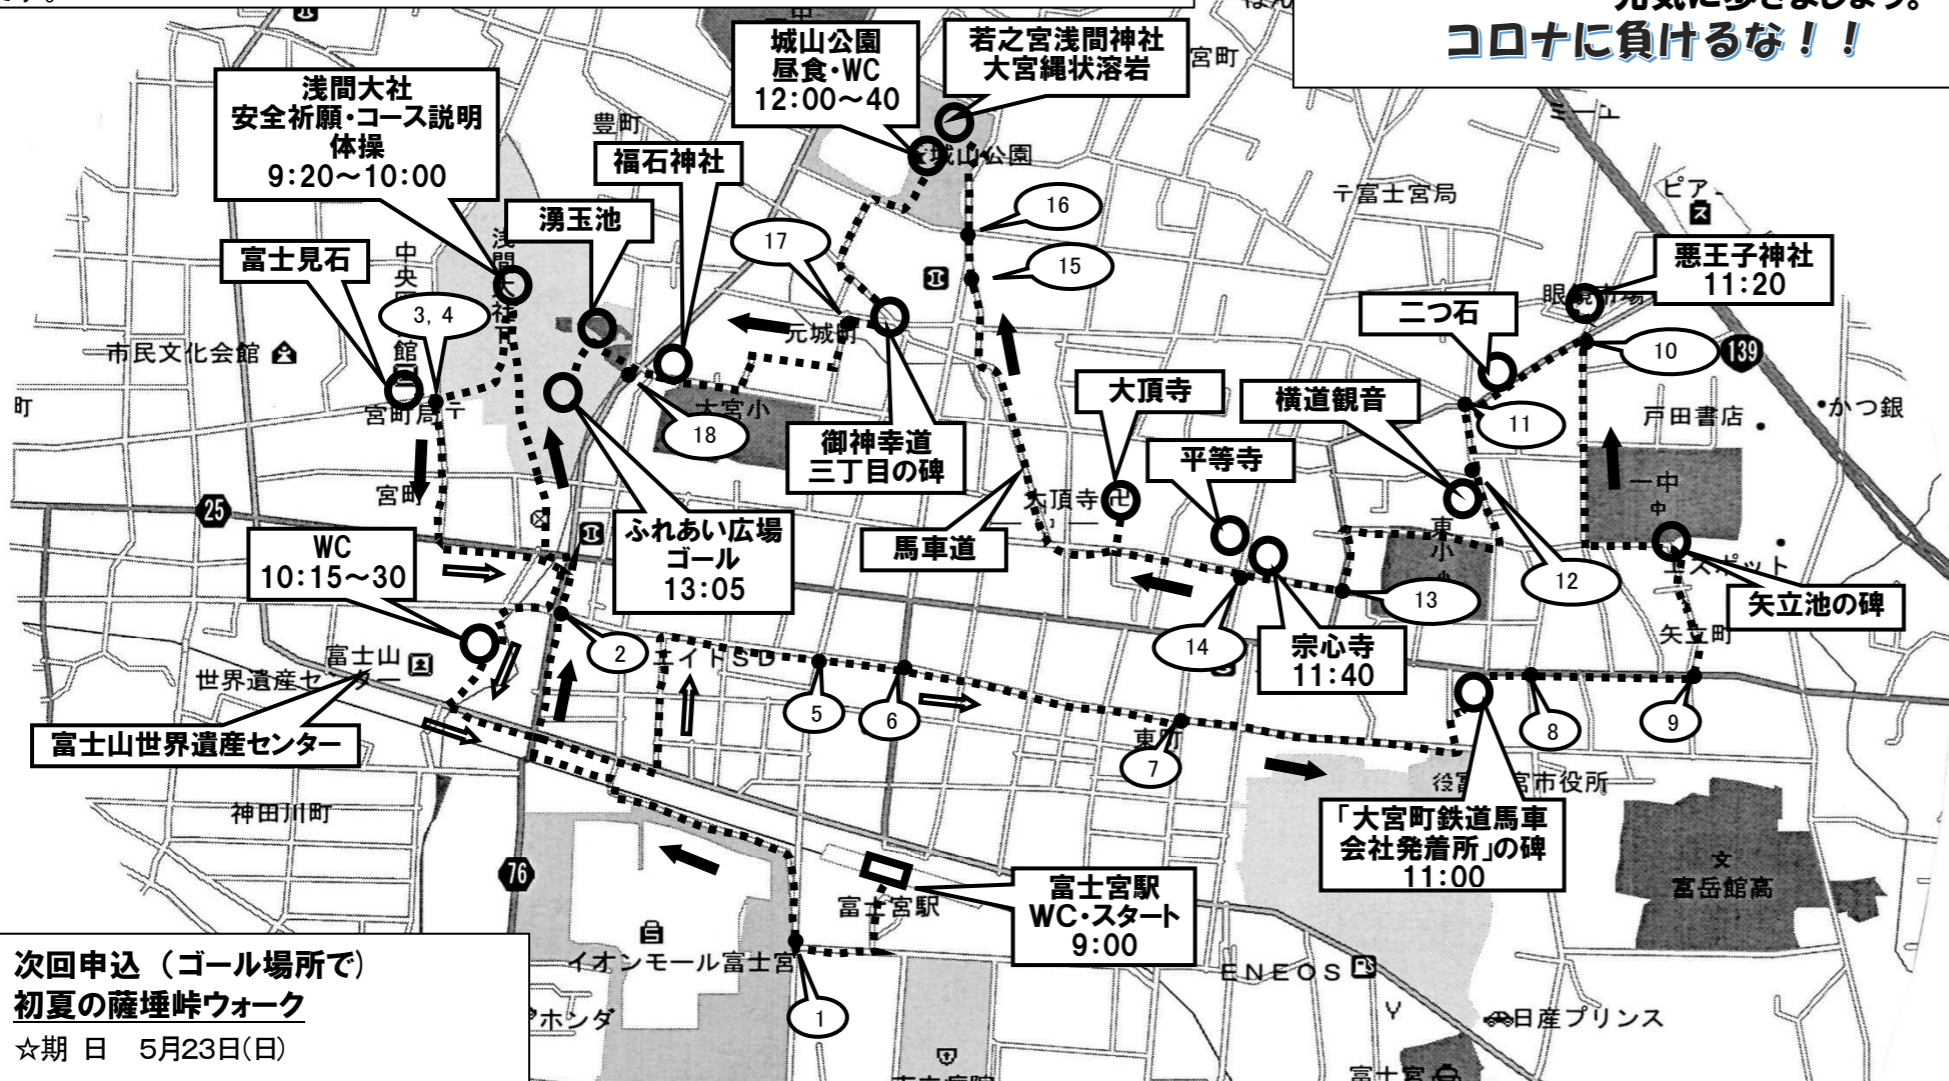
コロナに負けるな！！

城山公園
昼食・WC
12:00～40

若之宮浅間神社
大宮縄状溶岩

宮町

浅間大社
安全祈願・コース説明
体操
9:20～10:00

豊町

福石神社

城山公園

富士宮局

湧玉池

16

17

15

ピアゴ

富士見石

中央図書館

3，4

元城町

悪王子神社
11:20

二つ石

市民文化会館

10

139

大頂寺

横道観音

宮町局

大宮小

18

11

戸田書店

かつ銀

町

御神幸道
三丁目の碑

平等寺

宮町

大頂寺

25

一中

WC
10:15～30

ふれあい広場
ゴール
13:05

馬車道

東小

12

13

矢立池の碑

14

宗心寺
11:40

2

富士山世界遺産センター

矢立町

5

6

9

8

富士山世界遺産センター

東町

7

市役所

神田川町

「大宮町鉄道馬車
会社発着所」の碑
11:00

76

富岳館高

富士宮駅

富士宮駅
WC・スタート
9:00

次回申込（ゴール場所で）
初夏の薩埵峠ウォーク
☆期 日　5月23日(日)

イオンモール富士宮

ENEOS

1

ホンダ

日産プリンス